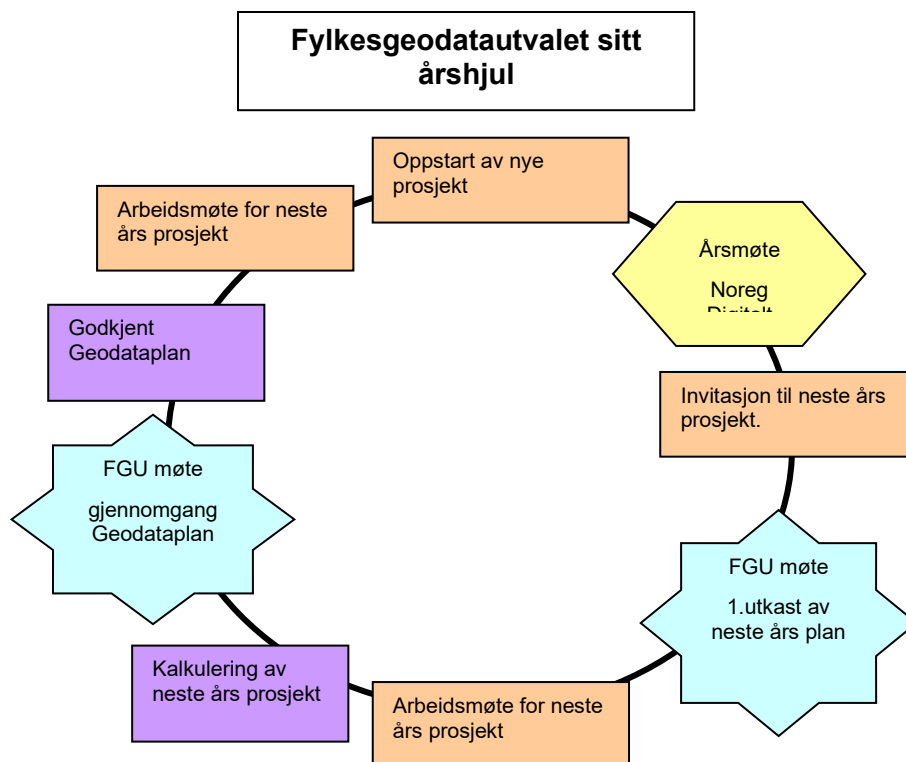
Fylkesgeodatautvalet sitt årshjul

Oppstart av nye prosjekt

Årsmøte

Noreg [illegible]

Invitasjon til neste års prosjekt.

FGU møte

1.utkast av neste års plan

Arbeidsmøte for neste års prosjekt

Kalkulering av neste års prosjekt

FGU møte

gjennomgang Geodataplan

Godkjent Geodataplan

Arbeidsmøte for neste års prosjekt